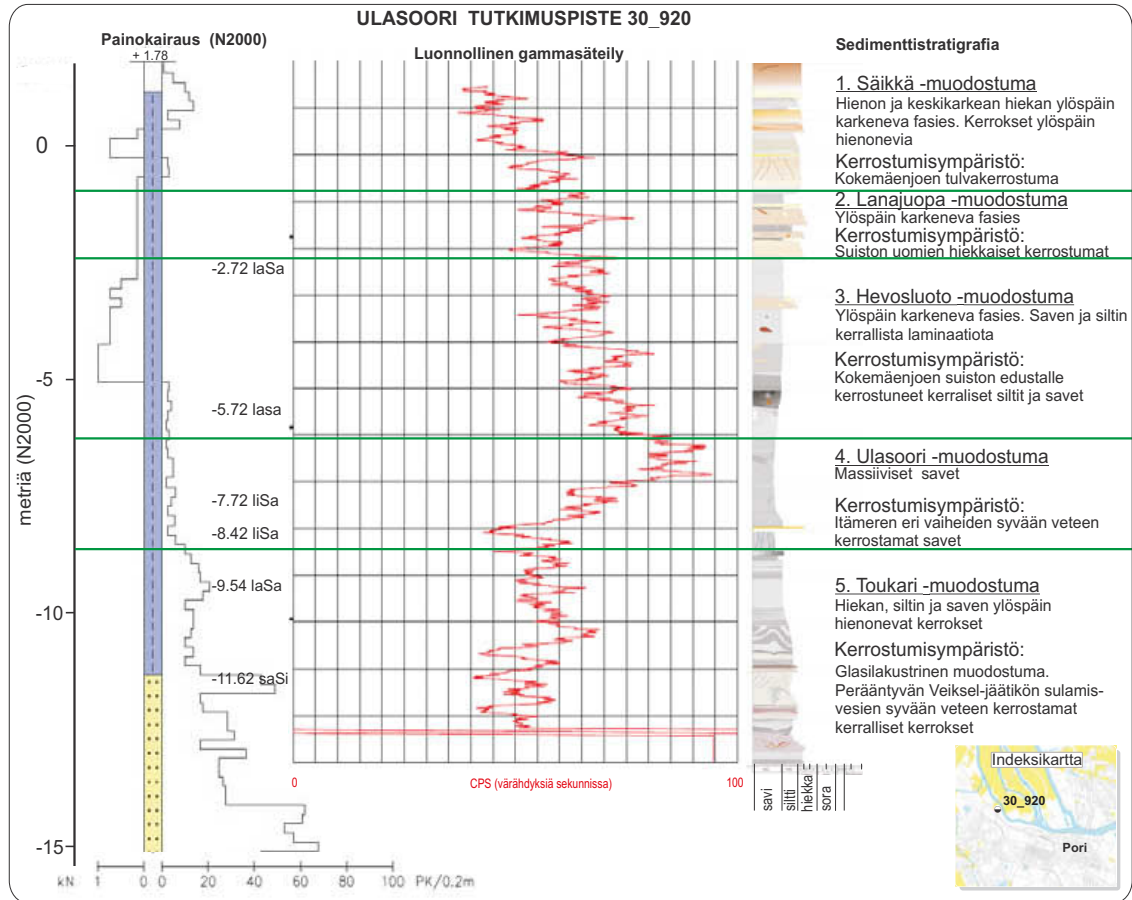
ULASOORI TUTKIMUSPISTE 30_920

Painokairaus (N2000)

+ 1.78

Luonnollinen gammasäteily

Sedimenttistratigrafia

0

-5

-10

-15

metriä (N2000)

-2.72 laSa

-5.72 lasa

-7.72 liSa

-8.42 liSa

-9.54 laSa

-11.62 saSi

kN 1 0 0 20 40 60 80 100 PK/0.2m

0

CPS (värähdyksiä sekunnissa)

100

savi
siltti
hiekka
sora

1. Säikkä -muodostuma
Hienon ja keskikarkean hiekan ylöspäin karkeneva fasies. Kerrokset ylöspäin hienonevia

Kerrostumisympäristö:
Kokemäenjoen tulvakerrostuma

2. Lanajuopa -muodostuma
Ylöspäin karkeneva fasies

Kerrostumisympäristö:
Suiston uomien hiekkaiset kerrostumat

3. Hevosluoto -muodostuma
Ylöspäin karkeneva fasies. Saven ja siltin kerrallista laminaatiota

Kerrostumisympäristö:
Kokemäenjoen suiston edustalle kerrostuneet kerralliset siltit ja savet

4. Ulasoori -muodostuma
Massiiviset savet

Kerrostumisympäristö:
Itämeren eri vaiheiden syvään veteen kerrostamat savet

5. Toukari -muodostuma
Hiekan, siltin ja saven ylöspäin hienonevat kerrokset

Kerrostumisympäristö:
Glasilakustrinen muodostuma. Perääntyvän Veiksel-jäätikön sulamisvesien syvään veteen kerrostamat kerralliset kerrokset

Indeksikartta

30_920

Pori